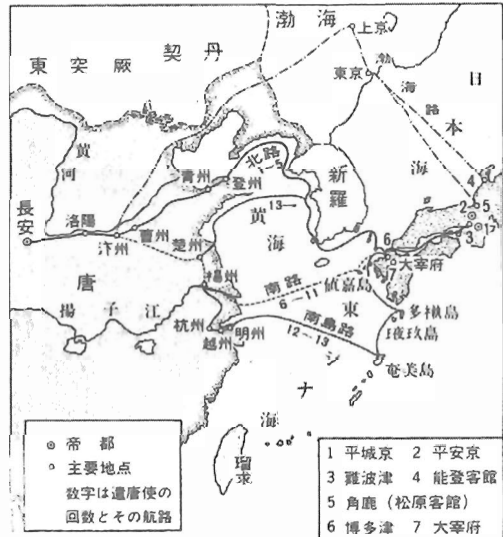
渤海
上京
東突厥
契丹
東京
渤
海
路
日
本
海
黄河
青州
登州
北路 1~5
新羅
長安
洛陽
汴州
曹州
楚州
黄 13
海
6
4
2
5
3
17
大宰府
唐
揚州
南路 6~11
値嘉島
東
揚子江
杭州
明州
越州
南島路 12~13
シ
多褹島
珽玖島
奄美島
ナ
海
瑠求
◎ 帝都
○ 主要地点
数字は遣唐使の回数とその航路

| 1 平城京 | 2 平安京 |
|---|---|
| 3 難波津 | 4 能登客館 |
| 5 角鹿（松原客館） | |
| 6 博多津 | 7 大宰府 |